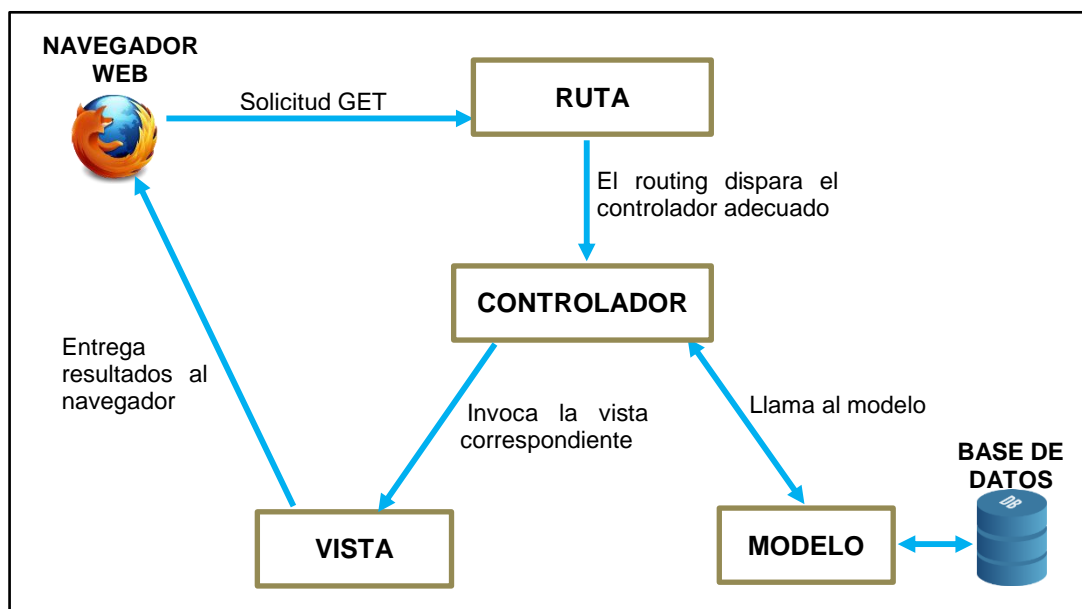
NAVEGADOR WEB

Solicitud GET

RUTA

El routing dispara el controlador adecuado

CONTROLADOR

Entrega resultados al navegador

Invoca la vista correspondiente

Llama al modelo

BASE DE DATOS

DB

VISTA

MODELO